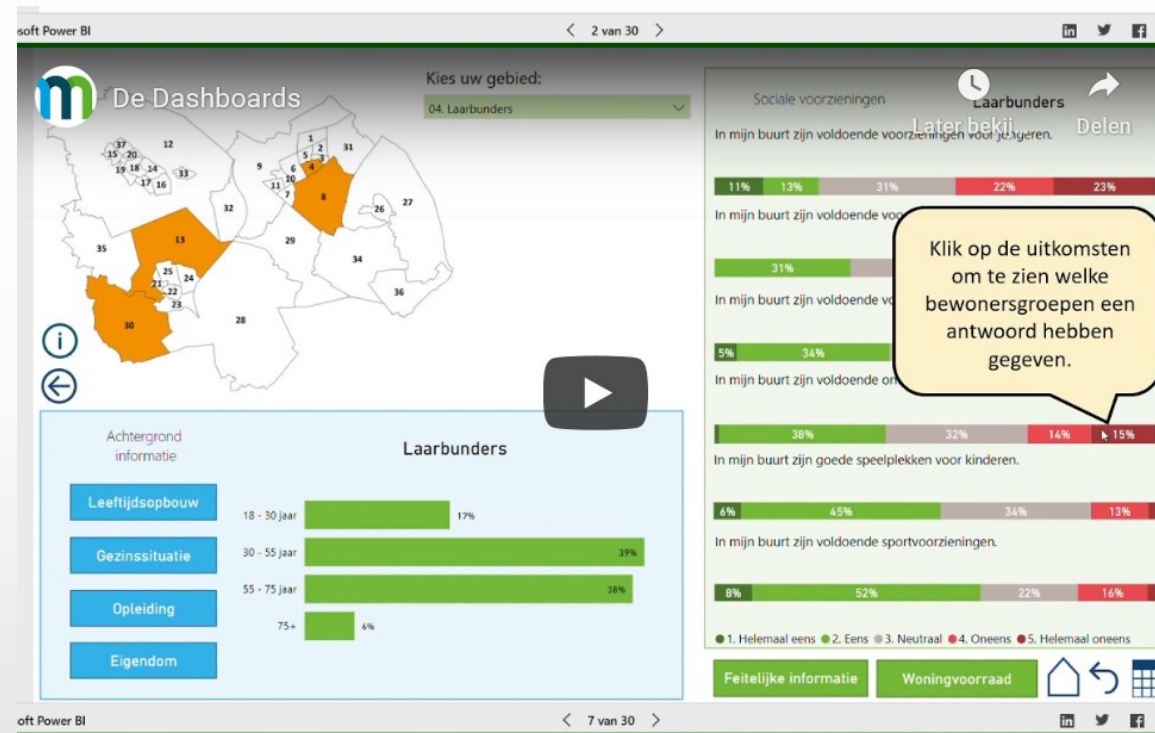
soft Power BI
< 2 van 30 >

De Dashboards

Kies uw gebied:
04. Laarbunders

37 12 15 20 19 18 14 17 16 33 1 2 5 3 31 9 6 4 10 11 7 8 32 26 27 13 29 35 34 25 24 21 22 23 36 30 28

Sociale voorzieningen
Laarbunders
Later bekij...
Delen

In mijn buurt zijn voldoende voorzieningen voor jongeren.
| 11% | 13% | 31% | 22% | 23% |

In mijn buurt zijn voldoende voo
| 31% |

In mijn buurt zijn voldoende vo
| 5% | 34% |

In mijn buurt zijn voldoende on
| 38% | 32% | 14% | 15% |

Klik op de uitkomsten om te zien welke bewonersgroepen een antwoord hebben gegeven.

In mijn buurt zijn goede speelplekken voor kinderen.
| 6% | 45% | 34% | 13% |

In mijn buurt zijn voldoende sportvoorzieningen.
| 8% | 52% | 22% | 16% |

● 1. Helemaal eens ● 2. Eens ● 3. Neutraal ● 4. Oneens ● 5. Helemaal oneens

Achtergrond informatie

Laarbunders

Leeftijdsopbouw
Gezinssituatie
Opleiding
Eigendom

18 - 30 jaar 17%
30 - 55 jaar 39%
55 - 75 jaar 38%
75+ 6%

Feitelijke informatie
Woningvoorraad

soft Power BI
< 7 van 30 >